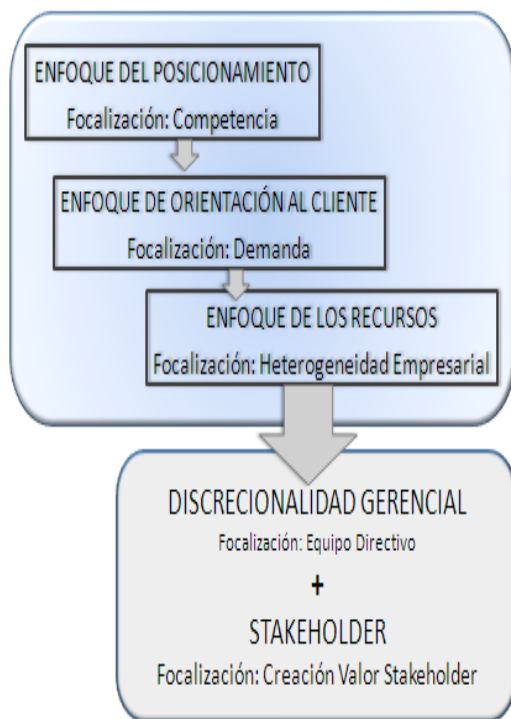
ENFOQUE DEL POSICIONAMIENTO
Focalización: Competencia

ENFOQUE DE ORIENTACIÓN AL CLIENTE
Focalización: Demanda

ENFOQUE DE LOS RECURSOS
Focalización: Heterogeneidad Empresarial

DISCRECIONALIDAD GERENCIAL
Focalización: Equipo Directivo
+
STAKEHOLDER
Focalización: Creación Valor Stakeholder